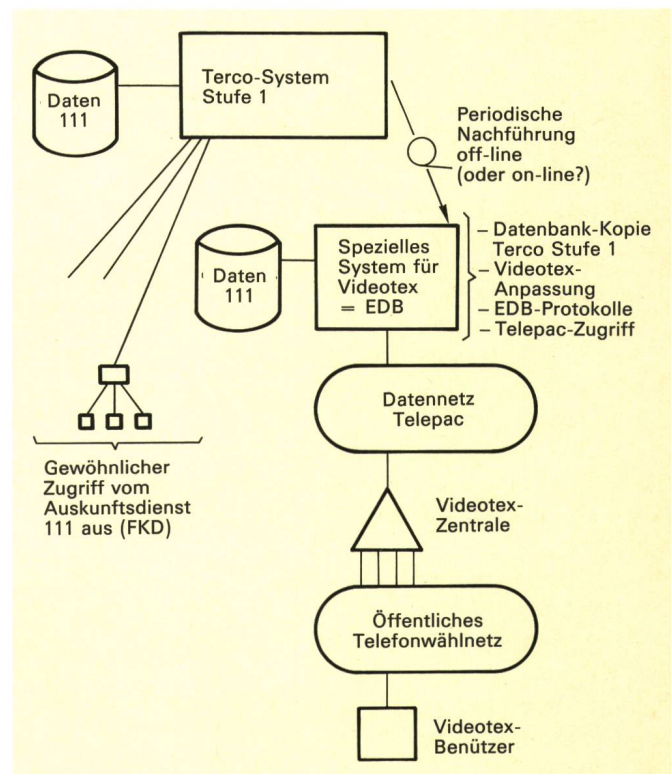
Daten
111

Terco-System
Stufe 1

Periodische
Nachführung
off-line
(oder on-line?)

Daten
111

Spezielles
System für
Videotex
= EDB

– Datenbank-Kopie Terco Stufe 1
– Videotex-Anpassung
– EDB-Protokolle
– Telepac-Zugriff

Datennetz
Telepac

Gewöhnlicher
Zugriff vom
Auskunftsdienst
111 aus (FKD)

Videotex-Zentrale

Öffentliches
Telefonwählnetz

Videotex-Benützer